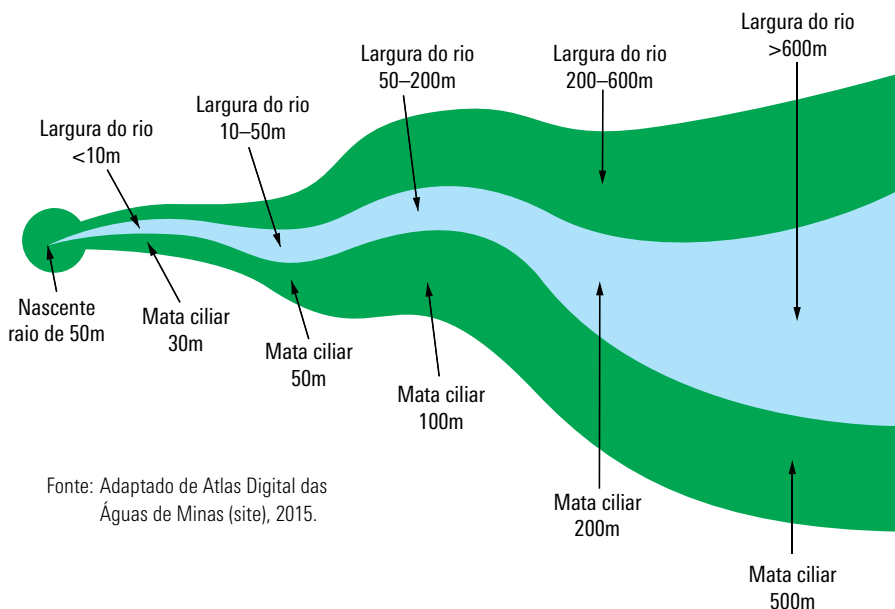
Largura do rio
>600m

Largura do rio
50–200m

Largura do rio
200–600m

Largura do rio
10–50m

Largura do rio
<10m

Nascente
raio de 50m

Mata ciliar
30m

Mata ciliar
50m

Mata ciliar
100m

Mata ciliar
200m

Mata ciliar
500m

Fonte: Adaptado de Atlas Digital das Águas de Minas (site), 2015.